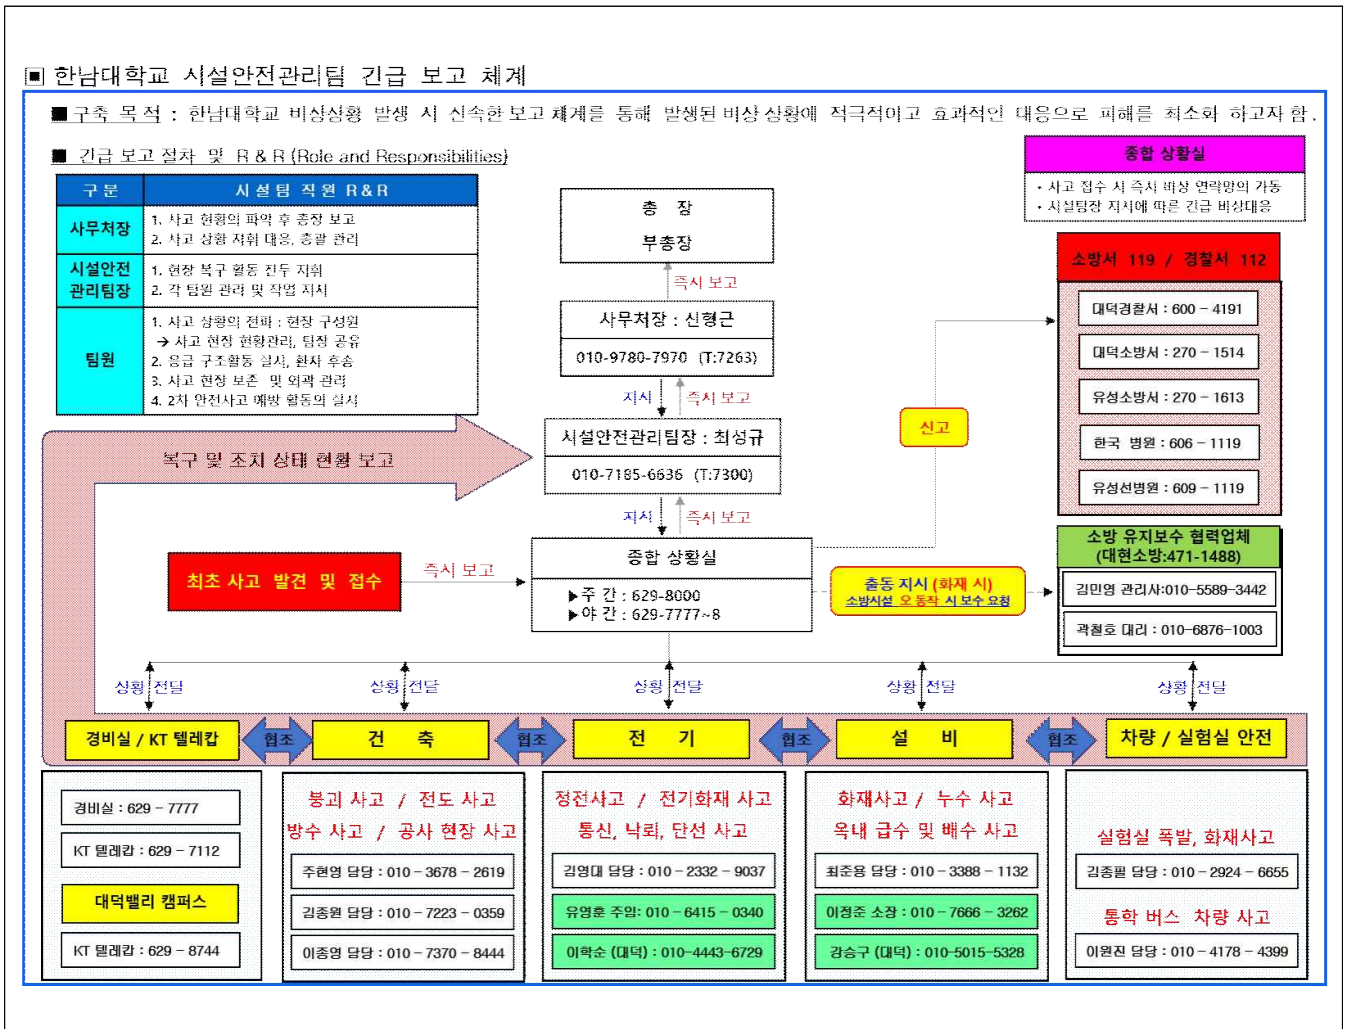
▣ 한남대학교 시설안전관리팀 긴급 보고 체계

■구축 목적 : 한남대학교 비상상황 발생 시 신속한 보고 체계를 통해 발생된 비상 상황에 적극적이고 효과적인 대응으로 피해를 최소화 하고자 함.

■ 긴급 보고 절차 및 R & R (Role and Responsibilities)

| 구분 | 시설팀 직원 R&R |
|---|---|
| 사무처장 | 1. 사고 현황의 파악 후 총장 보고<br>2. 사고 상황 처뤼 대응, 총괄 관리 |
| 시설안전관리팀장 | 1. 현장 복구 활동 진두 지휘<br>2. 각 팀원 관리 및 작업 지시 |
| 팀원 | 1. 사고 상황의 전파 : 현장 구성원<br>→ 사고 현장 현황관리, 팀장 공유<br>2. 응급 구조활동 실시, 환자 후송<br>3. 사고 현장 보존 및 외곽 관리<br>4. 2차 안전사고 예방 활동의 실시 |

종합 상황실
• 사고 접수 시 즉시 비상 연락망의 가동
• 시설팀장 지시에 따른 긴급 비상대응

총 장
부총장

즉시 보고

사무처장 : 신형근
010-9780-7970 (T:7263)

지시 즉시 보고

시설안전관리팀장 : 최성규
010-7185-6636 (T:7300)

지시 즉시 보고

복구 및 조치 상태 현황 보고

신고

소방서 119 / 경찰서 112
대덕경찰서 : 600 – 4191
대덕소방서 : 270 – 1514
유성소방서 : 270 – 1613
한국 병원 : 606 – 1119
유성선병원 : 609 – 1119

최초 사고 발견 및 접수

즉시 보고

종합 상황실
▶주 간 : 629-8000
▶야 간 : 629-7777~8

출동 지시 (화재 시)
소방시설 오동작 시 보수 요청

소방 유지보수 협력업체
(대현소방:471-1488)
김민영 관리사:010-5589-3442
곽철호 대리 : 010-6876-1003

상황 전달 상황 전달 상황 전달 상황 전달 상황 전달

경비실 / KT 텔레캅 협조 건 축 협조 전 기 협조 설 비 협조 차량 / 실험실 안전

경비실 : 629 – 7777
KT 텔레캅 : 629 – 7112
대덕밸리 캠퍼스
KT 텔레캅 : 629 – 8744

붕괴 사고 / 전도 사고
방수 사고 / 공사 현장 사고
주현영 담당 : 010 – 3678 – 2619
김종원 담당 : 010 – 7223 – 0359
이종영 담당 : 010 – 7370 – 8444

정전사고 / 전기화재 사고
통신, 낙뢰, 단선 사고
김영대 담당 : 010 – 2332 – 9037
유영훈 주임: 010 – 6415 – 0340
이학순 (대덕) : 010–4443–6729

화재사고 / 누수 사고
옥내 급수 및 배수 사고
최준용 담당 : 010 – 3388 – 1132
이정준 소장 : 010 – 7666 – 3262
강승구 (대덕) : 010–5015–5328

실험실 폭발, 화재사고
김종필 담당 : 010 – 2924 – 6655
통학 버스 차량 사고
이원진 담당 : 010 – 4178 – 4399